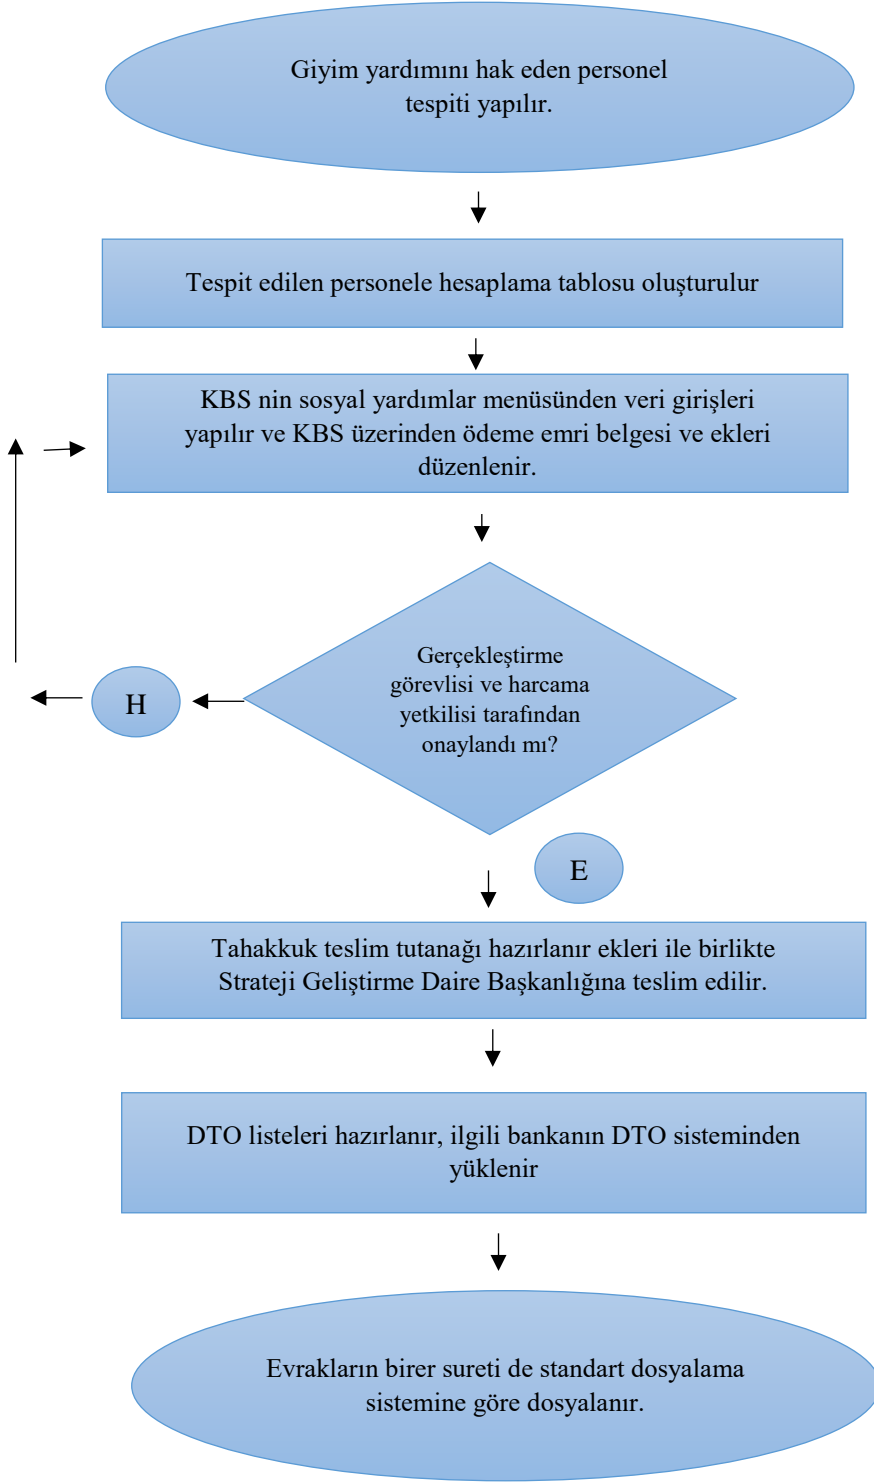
Giyim yardımını hak eden personel tespiti yapılır.

Tespit edilen personele hesaplama tablosu oluşturulur

KBS nin sosyal yardımlar menüsünden veri girişleri yapılır ve KBS üzerinden ödeme emri belgesi ve ekleri düzenlenir.

Gerçekleştirme görevlisi ve harcama yetkilisi tarafından onaylandı mı?

H

E

Tahakkuk teslim tutanağı hazırlanır ekleri ile birlikte Strateji Geliştirme Daire Başkanlığına teslim edilir.

DTO listeleri hazırlanır, ilgili bankanın DTO sisteminden yüklenir

Evrakların birer sureti de standart dosyalama sistemine göre dosyalanır.